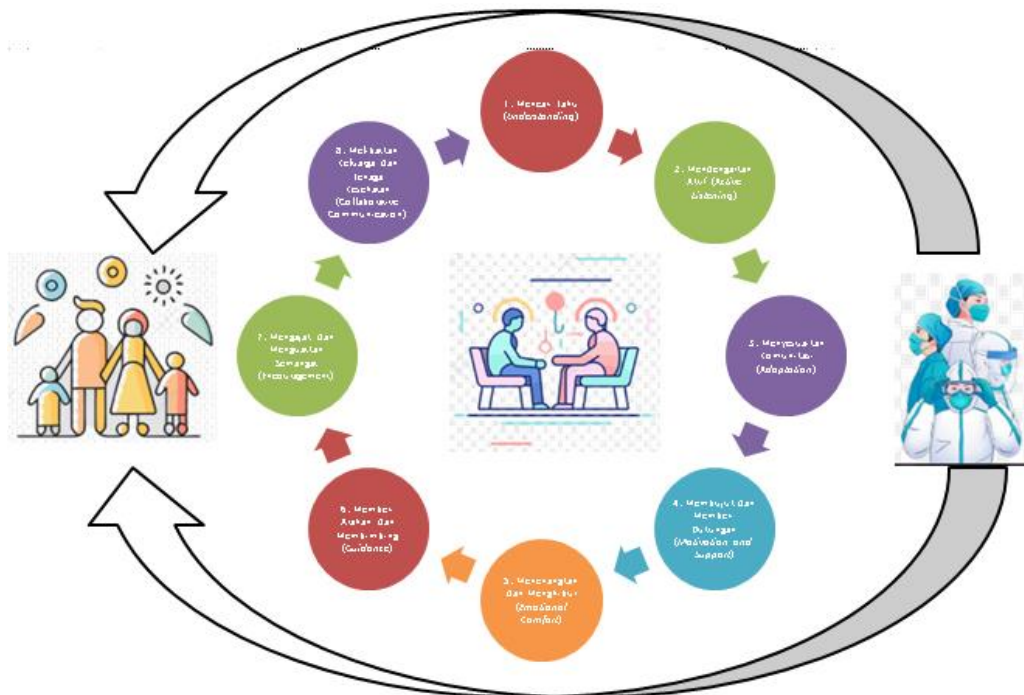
1. Mencari Tahu (Understanding)

2. Mendengarkan Aktif (Active Listening)

3. Menyesuaikan Komunikasi (Adaptation)

4. Membujuk Dan Memberi Dukungan (Motivation and Support)

5. Menenangkan Dan Menghibur (Emotional Comfort)

6. Memberi Arahan Dan Membimbing (Guidance)

7. Mengajak Dan Menguatkan Semangat (Encouragement)

8. Melibatkan Keluarga Dan Tenaga Kesehatan (Collaborative Communication)